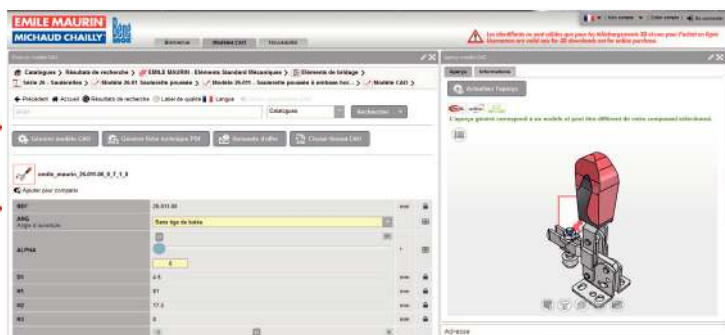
EMILE MAURIN
MICHAUD CHAILLY

Bienvenue Modèles CAO Télécharger

Les identifiants ne sont valables que pour les téléchargements 3D et non pour l'achat en ligne.
Usernames are valid only for 3D downloads not for online purchase.

Catalogues > Résultats de recherche > EMILE MAURIN - Eléments Standard Mécaniques > Eléments de bridage > Série 26 - Sauterelles > Modèle 26.01 Sauterelle poussée > Modèle 26.011 - Sauterelle poussée à embase hor... > Modèle CAO >

Précédent Accueil Résultats de recherche Label de qualité Langue

Catalogues Rechercher

Générer modèle CAO Générer fiche technique PDF Demande d'offre Choisir format CAO

emile_maurin_26.011.00_0_7_1_0

Ajouter pour comparer

Aperçu Informations

Actualiser l'aperçu

L'aperçu généré correspond à un modèle et peut être différent de votre composant sélectionné.

| REF | 26.011.00 |
|---|---|
| ANG Angle d'ouverture | Sans tige de butée |
| ALPHA | |
| D1 | 4.5 |
| H1 | 61 |
| H2 | 17.5 |
| H3 | 0 |

Adresse